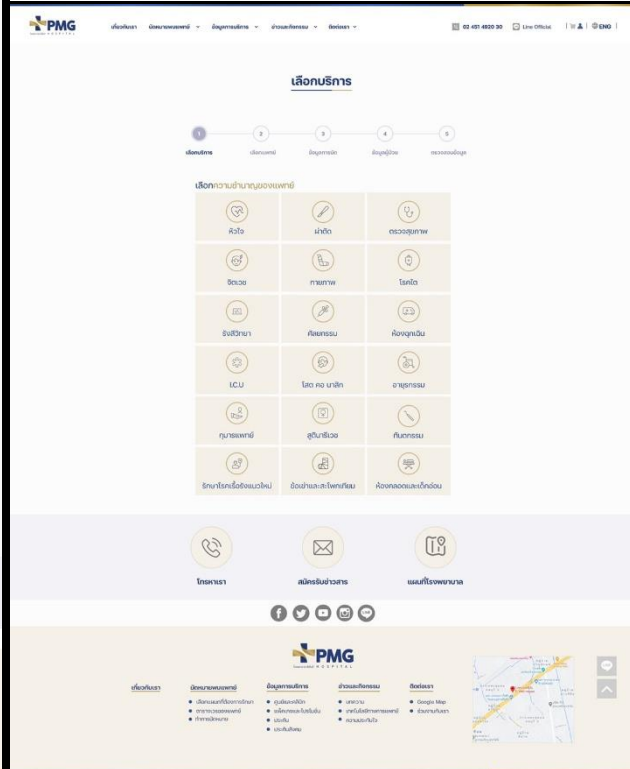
PMG HOSPITAL

เกี่ยวกับเรา นัดหมายพบแพทย์ ข้อมูลการบริการ ข่าวและกิจกรรม ติดต่อเรา 02 451 4920 30 Line Official ENG

เลือกบริการ

1 2 3 4 5

เลือกบริการ เลือกแพทย์ ข้อมูลการนัด ข้อมูลผู้ป่วย ตรวจสอบข้อมูล

เลือกความชำนาญของแพทย์

| หัวใจ | ผ่าตัด | ตรวจสุขภาพ |
|---|---|---|
| จิตเวช | กายภาพ | โรคไต |
| รังสีวิทยา | ศัลยกรรม | ห้องฉุกเฉิน |
| I.C.U | โสต ศอ นาสิก | อายุรกรรม |
| กุมารแพทย์ | สูตินารีเวช | ทันตกรรม |
| รักษาโรคเรื้อรังแนวใหม่ | ข้อเข่าและสะโพกเทียม | ห้องคลอดและเด็กอ่อน |

โทรหาเรา สมัครรับข่าวสาร แผนที่โรงพยาบาล

PMG HOSPITAL

เกี่ยวกับเรา

นัดหมายพบแพทย์
• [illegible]
• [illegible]
• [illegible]

ข้อมูลการบริการ
• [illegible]
• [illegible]
• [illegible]
• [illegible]

ข่าวและกิจกรรม
• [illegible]
• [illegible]
• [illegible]

ติดต่อเรา
• Google Map
• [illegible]